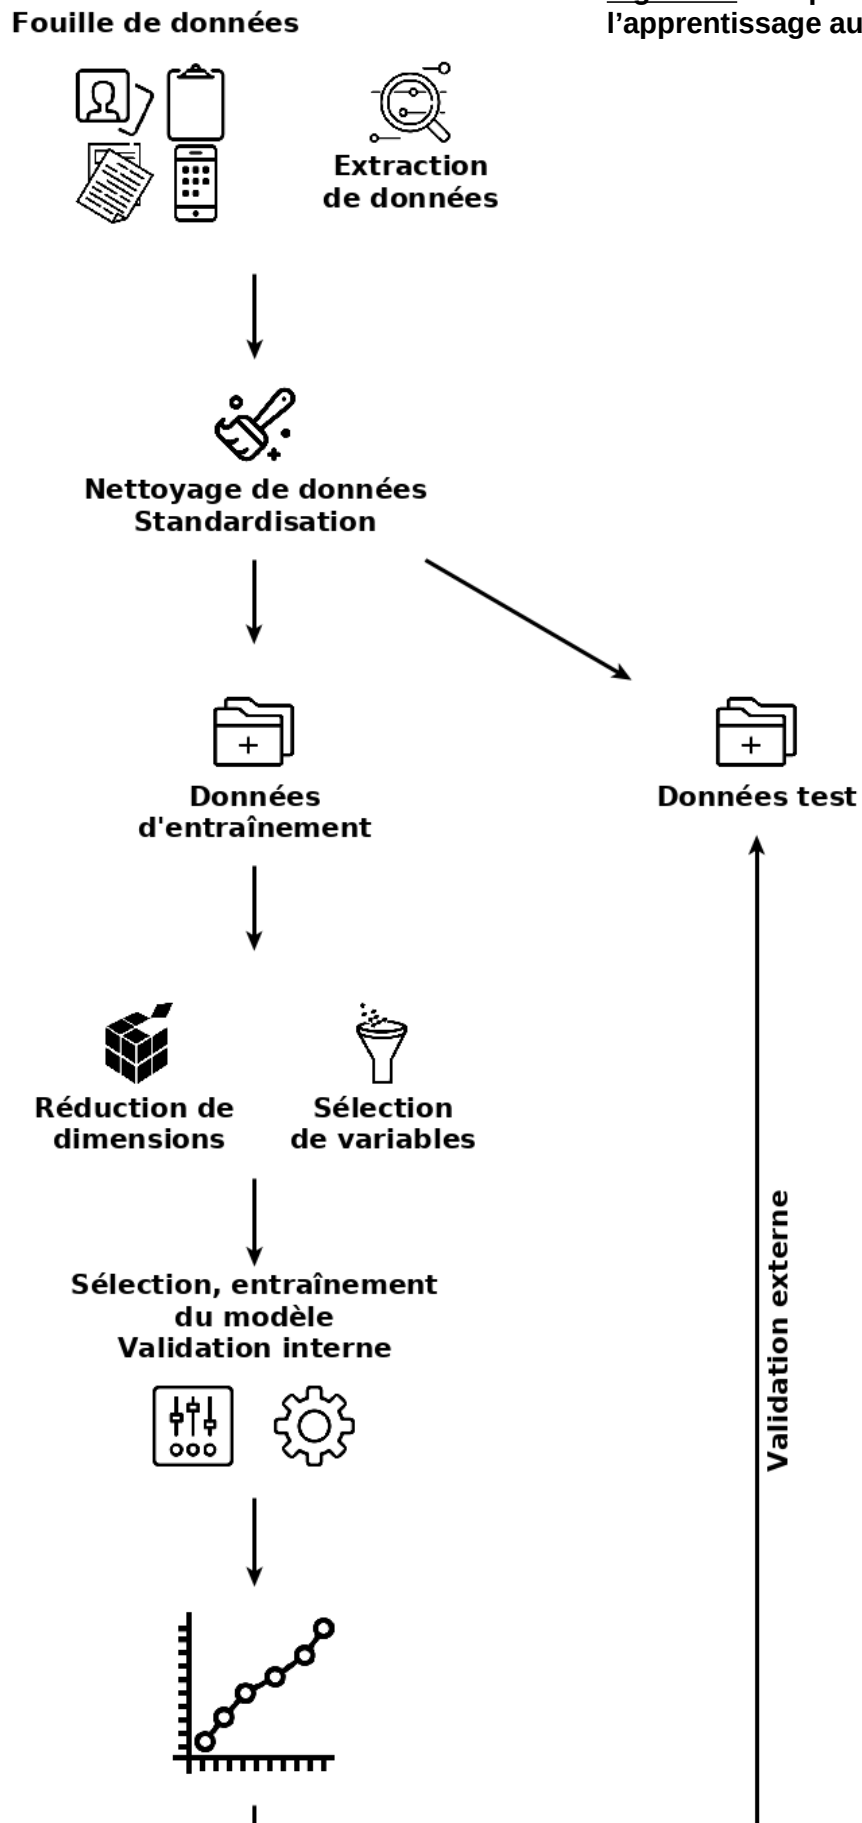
Fouille de données

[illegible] l'apprentissage au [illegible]

Extraction de données

Nettoyage de données
Standardisation

Données d'entraînement

Données test

Réduction de dimensions

Sélection de variables

Sélection, entraînement du modèle
Validation interne

Validation externe